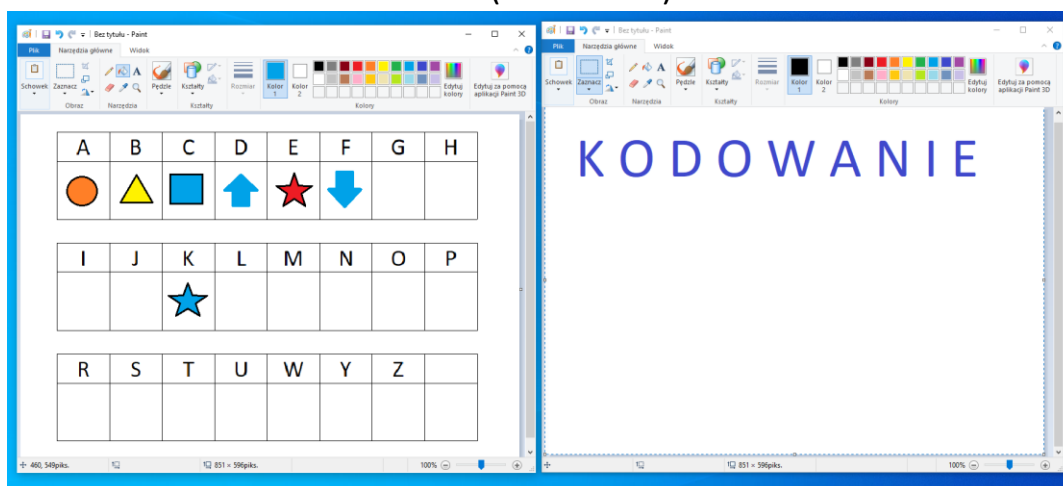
Bez tytułu - Paint

Plik | Narzędzia główne | Widok

Schowek | Zaznacz | Obraz | Narzędzia | Pędzle | Kształty | Kształty | Rozmiar | Kolor 1 | Kolor 2 | Kolory | Edytuj kolory | Edytuj za pomocą aplikacji Paint 3D

| A | B | C | D | E | F | G | H |
|---|---|---|---|---|---|---|---|
| | | | | | | | |

| I | J | K | L | M | N | O | P |
|---|---|---|---|---|---|---|---|
| | | | | | | | |

| R | S | T | U | W | Y | Z | |
|---|---|---|---|---|---|---|---|
| | | | | | | | |

460, 549piks. | 851 × 596piks. | 100%

Bez tytułu - Paint

Plik | Narzędzia główne | Widok

Schowek | Zaznacz | Obraz | Narzędzia | Pędzle | Kształty | Kształty | Rozmiar | Kolor 1 | Kolor 2 | Kolory | Edytuj kolory | Edytuj za pomocą aplikacji Paint 3D

KODOWANIE

851 × 596piks. | 100%